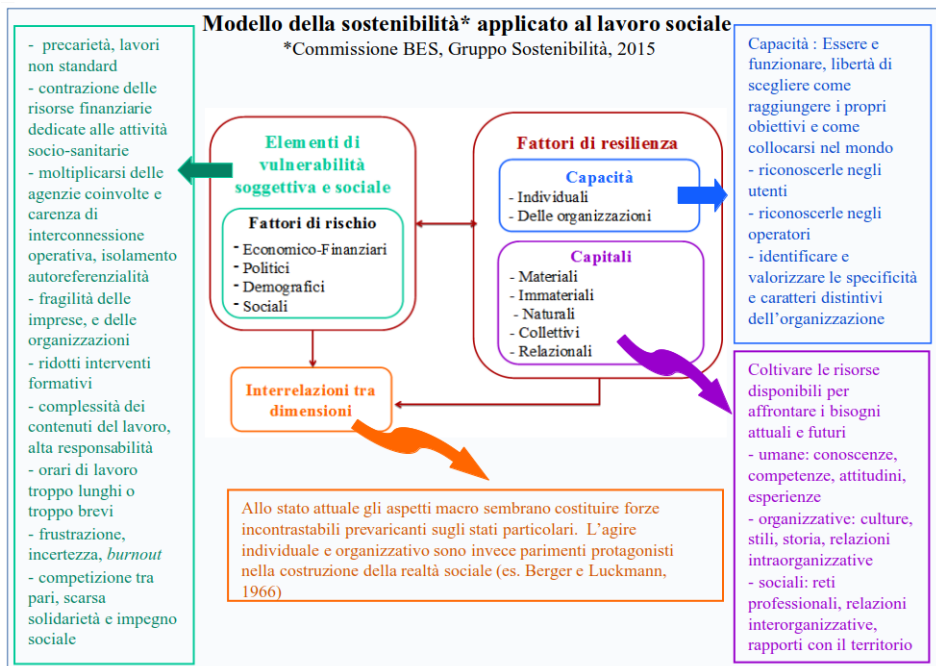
Modello della sostenibilità* applicato al lavoro sociale
*Commissione BES, Gruppo Sostenibilità, 2015

- precarietà, lavori non standard
- contrazione delle risorse finanziarie dedicate alle attività socio-sanitarie
- moltiplicarsi delle agenzie coinvolte e carenza di interconnessione operativa, isolamento autoreferenzialità
- fragilità delle imprese, e delle organizzazioni
- ridotti interventi formativi
- complessità dei contenuti del lavoro, alta responsabilità
- orari di lavoro troppo lunghi o troppo brevi
- frustrazione, incertezza, *burnout*
- competizione tra pari, scarsa solidarietà e impegno sociale

Elementi di vulnerabilità soggettiva e sociale

Fattori di rischio
- Economico-Finanziari
- Politici
- Demografici
- Sociali

Fattori di resilienza

Capacità
- Individuali
- Delle organizzazioni

Capitali
- Materiali
- Immateriali
- Naturali
- Collettivi
- Relazionali

Interrelazioni tra dimensioni

Allo stato attuale gli aspetti macro sembrano costituire forze incontrastabili prevaricanti sugli stati particolari. L'agire individuale e organizzativo sono invece parimenti protagonisti nella costruzione della realtà sociale (es. Berger e Luckmann, 1966)

Capacità : Essere e funzionare, libertà di scegliere come raggiungere i propri obiettivi e come collocarsi nel mondo
- riconoscerle negli utenti
- riconoscerle negli operatori
- identificare e valorizzare le specificità e caratteri distintivi dell'organizzazione

Coltivare le risorse disponibili per affrontare i bisogni attuali e futuri
- umane: conoscenze, competenze, attitudini, esperienze
- organizzative: culture, stili, storia, relazioni intraorganizzative
- sociali: reti professionali, relazioni interorganizzative, rapporti con il territorio